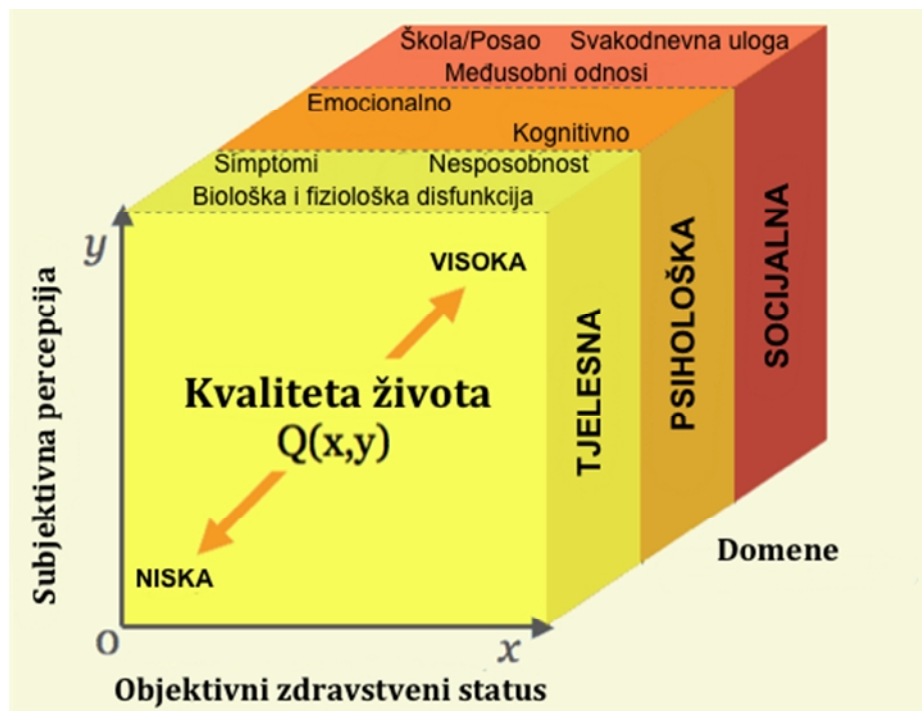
Škola/Posao Svakodnevna uloga
Međusobni odnosi
Emocionalno
Kognitivno
Simptomi Nesposobnost
Biološka i fiziološka disfunkcija

y
Subjektivna percepcija
VISOKA
Kvaliteta života
Q(x,y)
NISKA
O
x
Objektivni zdravstveni status

TJELESNA
PSIHOLOŠKA
SOCIJALNA
Domene